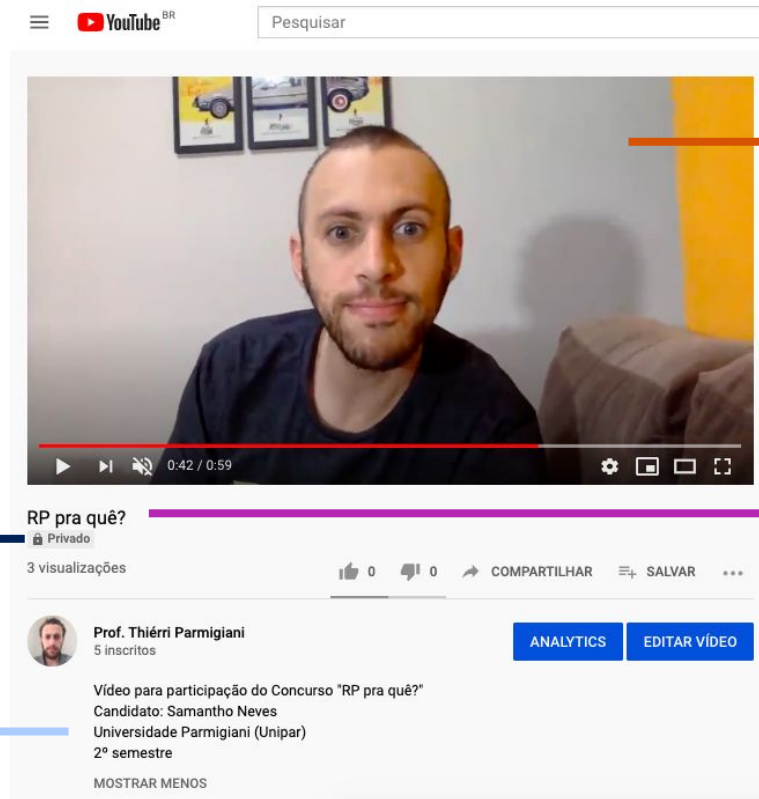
YouTube BR

Pesquisar

0:42 / 0:59

RP pra quê?

Privado

3 visualizações

0 0 COMPARTILHAR SALVAR ...

Prof. Thiérri Parmigiani
5 inscritos

ANALYTICS EDITAR VÍDEO

Vídeo para participação do Concurso "RP pra quê?"
Candidato: Samantho Neves
Universidade Parmigiani (Unipar)
2º semestre

MOSTRAR MENOS